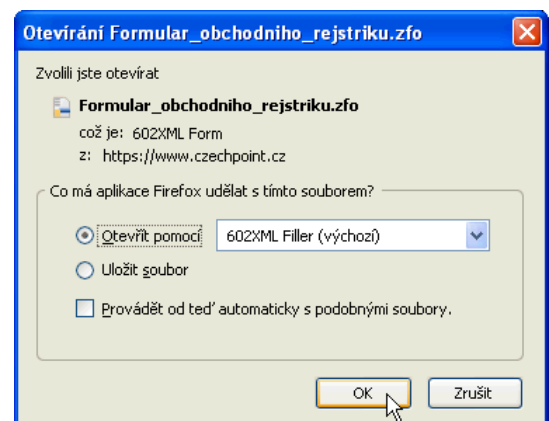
Otevírání Formular_obchodniho_rejstriku.zfo

Zvolili jste otevírat

Formular_obchodniho_rejstriku.zfo
což je: 602XML Form
z: https://www.czechpoint.cz

Co má aplikace Firefox udělat s tímto souborem?

Otevřít pomocí 602XML Filler (výchozí)

Uložit soubor

Provádět od teď automaticky s podobnými soubory.

OK Zrušit